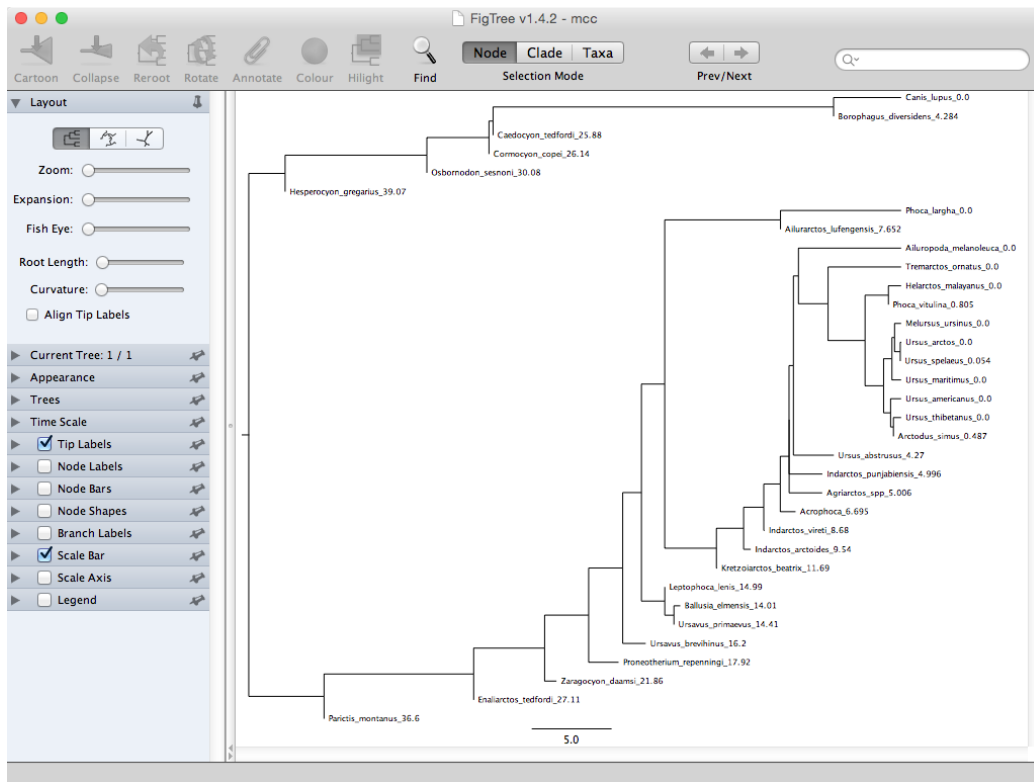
FigTree v1.4.2 - mcc

Cartoon Collapse Reroot Rotate Annotate Colour Hilight Find

Node Clade Taxa
Selection Mode

Prev/Next

Layout

Zoom:
Expansion:
Fish Eye:
Root Length:
Curvature:
Align Tip Labels

Current Tree: 1 / 1
Appearance
Trees
Time Scale
Tip Labels
Node Labels
Node Bars
Node Shapes
Branch Labels
Scale Bar
Scale Axis
Legend

Canis_lupus_0.0
Borophagus_diversidens_4.284
Caedocyon_tedfordi_25.88
Cormocyon_copei_26.14
Osbornodon_sesnoni_30.08
Hesperocyon_gregarius_39.07
Phoca_largha_0.0
Ailurarctos_lufengensis_7.652
Ailuropoda_melanoleuca_0.0
Tremarctos_ornatus_0.0
Helarctos_malayanus_0.0
Phoca_vitulina_0.805
Melursus_ursinus_0.0
Ursus_arctos_0.0
Ursus_spelaeus_0.054
Ursus_maritimus_0.0
Ursus_americanus_0.0
Ursus_thibetanus_0.0
Arctodus_simus_0.487
Ursus_abstrusus_4.27
Indarctos_punjabiensis_4.996
Agriarctos_spp_5.006
Acrophoca_6.695
Indarctos_vireti_8.68
Indarctos_arctoides_9.54
Kretzoiarctos_beatrix_11.69
Leptophoca_lenis_14.99
Ballusia_elmensis_14.01
Ursavus_primaevus_14.41
Ursavus_brevihinus_16.2
Proneotherium_repenningi_17.92
Zaragocyon_daamsi_21.86
Enaliarctos_tedfordi_27.11
Paricits_montanus_36.6

5.0